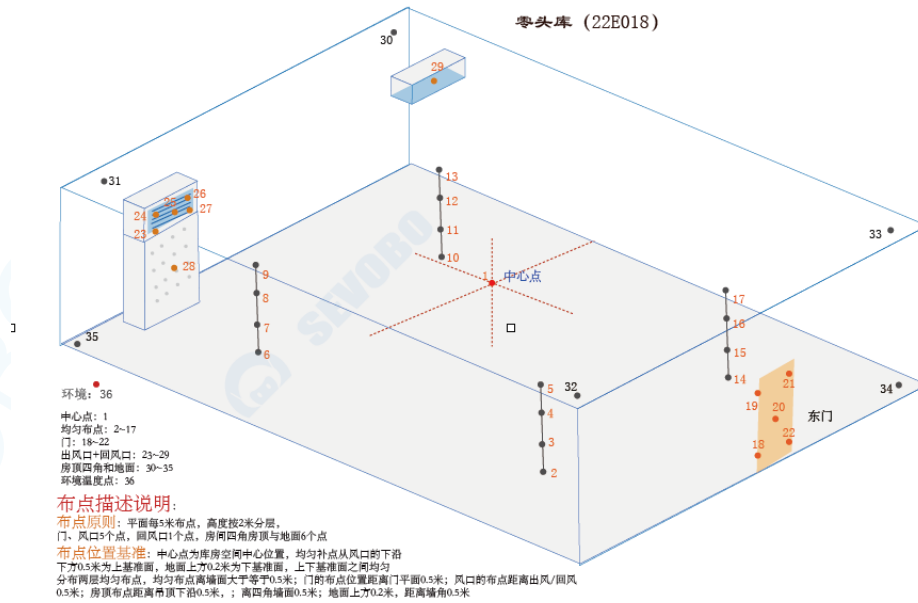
零头库（22E018）

30
29
31
26
25
24
27
23
28
13
12
11
10
1 中心点
9
8
7
6
17
16
15
14
33
35
5
4
3
2
32
34
21
19
20
22
18
东门

环境：36

中心点：1
均匀布点：2~17
门：18~22
出风口+回风口：23~29
房顶四角和地面：30~35
环境温度点：36

布点描述说明：
布点原则：平面每5米布点，高度按2米分层，门、风口5个点，回风口1个点，房间四角房顶与地面6个点
布点位置基准：中心点为库房空间中心位置，均匀补点从风口的下沿下方0.5米为上基准面，地面上方0.2米为下基准面，上下基准面之间均匀分布两层均匀布点，均匀布点离墙面大于等于0.5米；门的布点位置距离门平面0.5米；风口的布点距离出风/回风0.5米；房顶布点距离吊顶下沿0.5米，；离四角墙面0.5米；地面上方0.2米，距离墙角0.5米

SUOBO